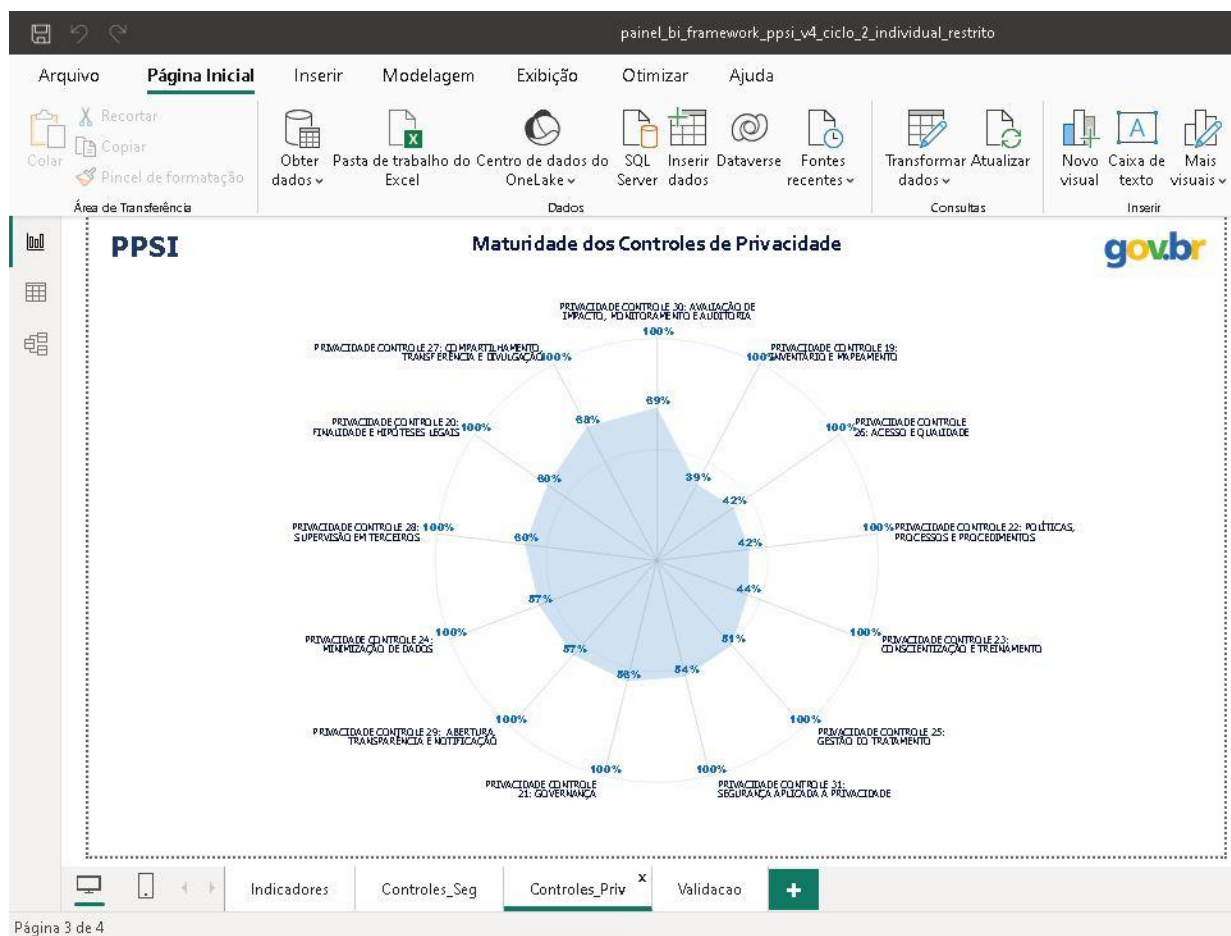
painel_bi_framework_ppsi_v4_ciclo_2_individual_restrito

Arquivo Página Inicial Inserir Modelagem Exibição Otimizar Ajuda

Colar Recortar Copiar Pincel de formatação Área de Transferência

Obter dados Pasta de trabalho do Excel Centro de dados do OneLake SQL Server Inserir dados Dataverse Fontes recentes Dados

Transformar dados Atualizar Consultas

Novo visual Caixa de texto Mais visuais Inserir

PPSI

Maturidade dos Controles de Privacidade

gov.br

PRIVACIDADE CONTROLE 30: AVALIAÇÃO DE IMPACTO, MONITORAMENTO E AUDITORIA 100%

PRIVACIDADE CONTROLE 19: INVENTÁRIO E MAPEAMENTO 100%

PRIVACIDADE CONTROLE 26: ACESSO E QUALIDADE 100%

PRIVACIDADE CONTROLE 22: POLÍTICAS, PROCESSOS E PROCEDIMENTOS 100%

PRIVACIDADE CONTROLE 23: CONSCIENTIZAÇÃO E TREINAMENTO 100%

PRIVACIDADE CONTROLE 25: GESTÃO DO TRATAMENTO 100%

PRIVACIDADE CONTROLE 31: SEGURANÇA APLICADA À PRIVACIDADE 100%

PRIVACIDADE CONTROLE 21: GOVERNANÇA 100%

PRIVACIDADE CONTROLE 29: ABERTURA, TRANSPARÊNCIA E NOTIFICAÇÃO 100%

PRIVACIDADE CONTROLE 24: MINIMIZAÇÃO DE DADOS 100%

PRIVACIDADE CONTROLE 28: SUPERVISÃO EM TERCEIROS 100%

PRIVACIDADE CONTROLE 20: FINALIDADE E HIPÓTESES LEGAIS 100%

PRIVACIDADE CONTROLE 27: COMPARTILHAMENTO, TRANSFERÊNCIA E DIVULGAÇÃO 100%

69% 39% 42% 42% 44% 51% 54% 56% 57% 57% 60% 60% 68%

Indicadores Controles_Seg Controles_Priv Validacao +

Página 3 de 4